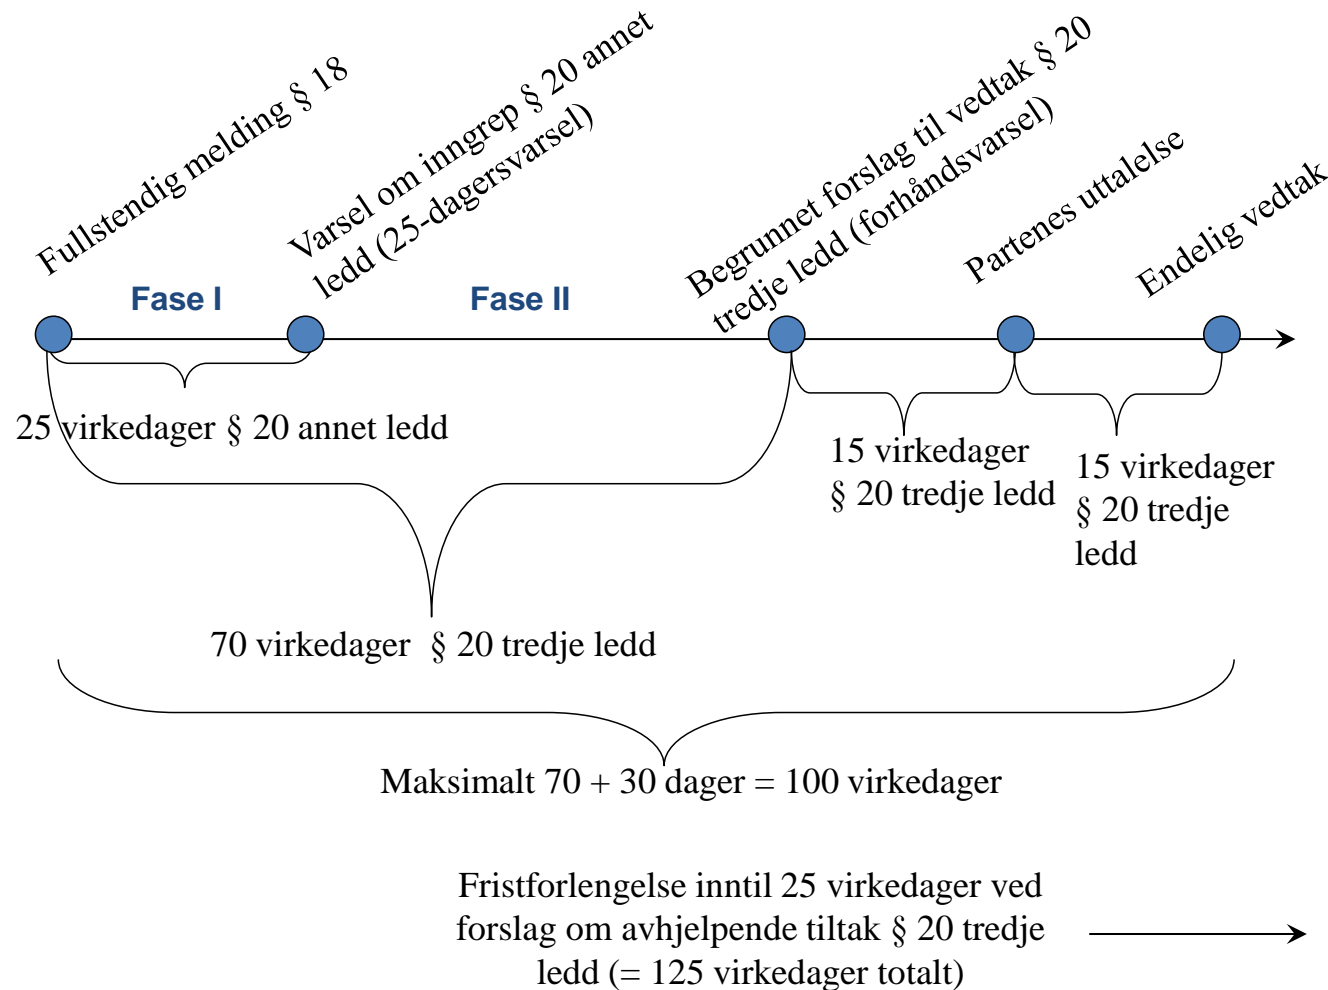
Fullstendig melding § 18

Varsel om inngrep § 20 annet ledd (25-dagersvarsel)

Begrunnet forslag til vedtak § 20 tredje ledd (forhåndsvarsel)

Partenes uttalelse

Endelig vedtak

Fase I

Fase II

25 virkedager § 20 annet ledd

15 virkedager § 20 tredje ledd

15 virkedager § 20 tredje ledd

70 virkedager § 20 tredje ledd

Maksimalt 70 + 30 dager = 100 virkedager

Fristforlengelse inntil 25 virkedager ved forslag om avhjelpende tiltak § 20 tredje ledd (= 125 virkedager totalt)